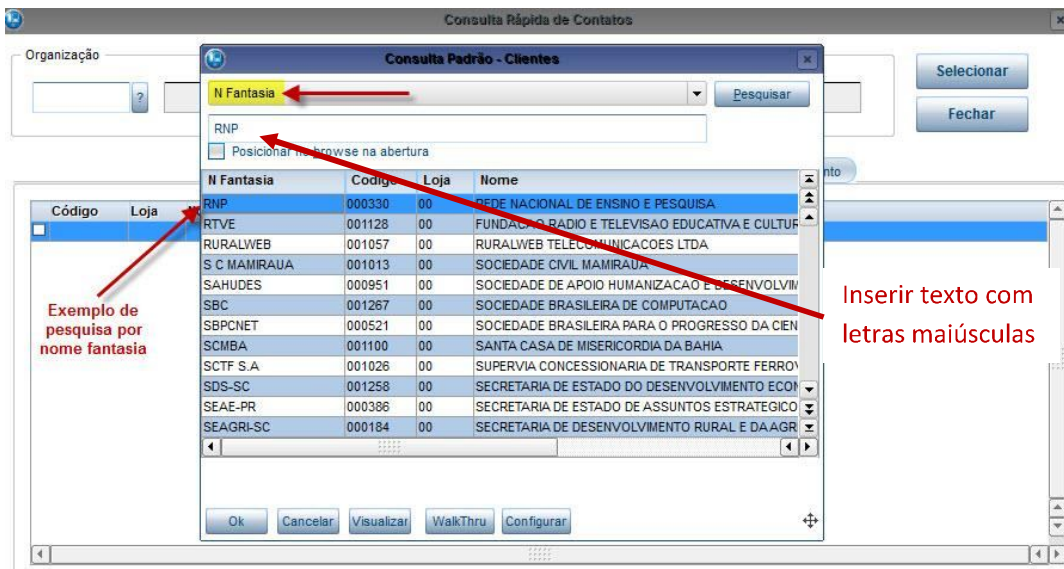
Consulta Rápida de Contatos

Organização

?

Selecionar

Fechar

Código Loja

Exemplo de pesquisa por nome fantasia

Consulta Padrão - Clientes

N Fantasia

Pesquisar

RNP

Posicionar no browse na abertura

nto

| N Fantasia | Codigo | Loja | Nome |
|---|---|---|---|
| RNP | 000330 | 00 | REDE NACIONAL DE ENSINO E PESQUISA |
| RTVE | 001128 | 00 | FUNDACAO RADIO E TELEVISAO EDUCATIVA E CULTUR |
| RURALWEB | 001057 | 00 | RURALWEB TELECOMUNICACOES LTDA |
| S C MAMIRAUA | 001013 | 00 | SOCIEDADE CIVIL MAMIRAUA |
| SAHUDES | 000951 | 00 | SOCIEDADE DE APOIO HUMANIZACAO E DESENVOLVIM |
| SBC | 001267 | 00 | SOCIEDADE BRASILEIRA DE COMPUTACAO |
| SBPCNET | 000521 | 00 | SOCIEDADE BRASILEIRA PARA O PROGRESSO DA CIEN |
| SCMBA | 001100 | 00 | SANTA CASA DE MISERICORDIA DA BAHIA |
| SCTF S.A | 001026 | 00 | SUPERVIA CONCESSIONARIA DE TRANSPORTE FERROV |
| SDS-SC | 001258 | 00 | SECRETARIA DE ESTADO DO DESENVOLVIMENTO ECON |
| SEAE-PR | 000386 | 00 | SECRETARIA DE ESTADO DE ASSUNTOS ESTRATEGICO |
| SEAGRI-SC | 000184 | 00 | SECRETARIA DE DESENVOLVIMENTO RURAL E DA AGR |

Inserir texto com letras maiúsculas

Ok Cancelar Visualizar WalkThru Configurar